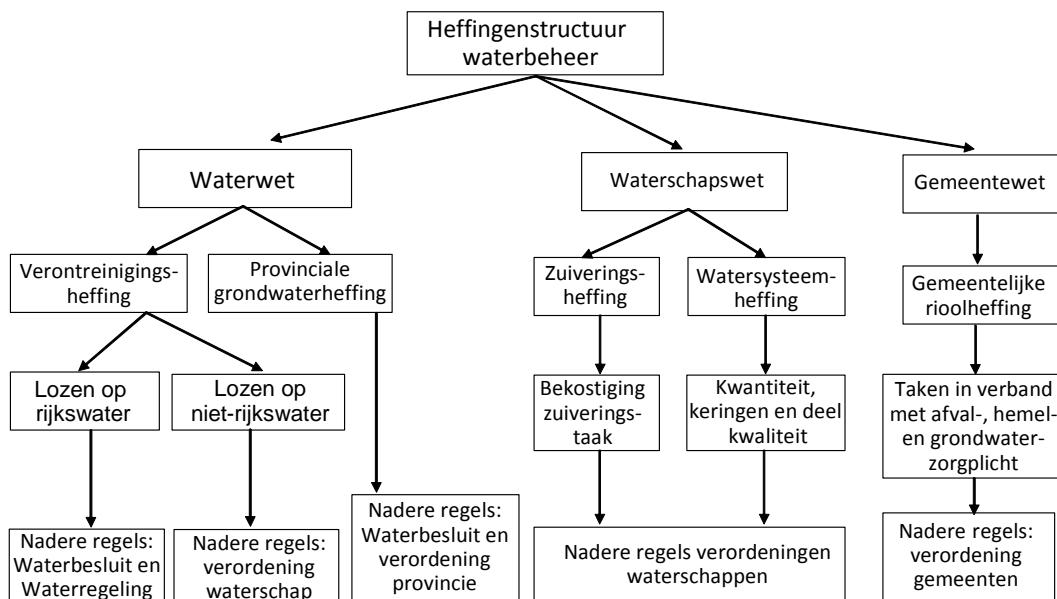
Heffingenstructuur waterbeheer

Waterwet

Verontreinigingsheffing

Provinciale grondwaterheffing

Lozen op rijkswater

Lozen op niet-rijkswater

Nadere regels: Waterbesluit en Waterregeling

Nadere regels: verordening waterschap

Nadere regels: Waterbesluit en verordening provincie

Waterschapswet

Zuiveringsheffing

Watersysteemheffing

Bekostiging zuiveringstaak

Kwantiteit, keringen en deel kwaliteit

Nadere regels verordeningen waterschappen

Gemeentewet

Gemeentelijke rioolheffing

Taken in verband met afval-, hemel- en grondwaterzorgplicht

Nadere regels: verordening gemeenten